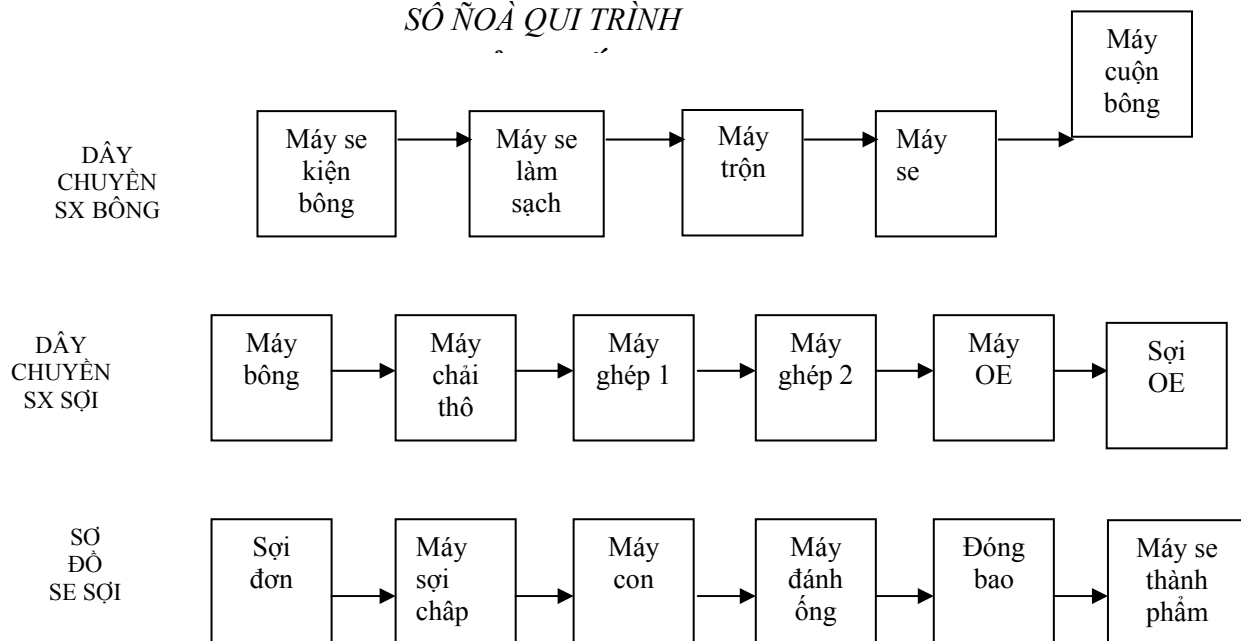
SÔ ÑOÀ QUI TRÌNH

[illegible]

Máy cuộn bông

DÂY CHUYỀN SX BÔNG

Máy se kiện bông

Máy se làm sạch

Máy trộn

Máy se

DÂY CHUYỀN SX SỢI

Máy bông

Máy chải thô

Máy ghép 1

Máy ghép 2

Máy OE

Sợi OE

SƠ ĐỒ SE SỢI

Sợi đơn

Máy sợi chập

Máy con

Máy đánh ống

Đóng bao

Máy se thành phẩm